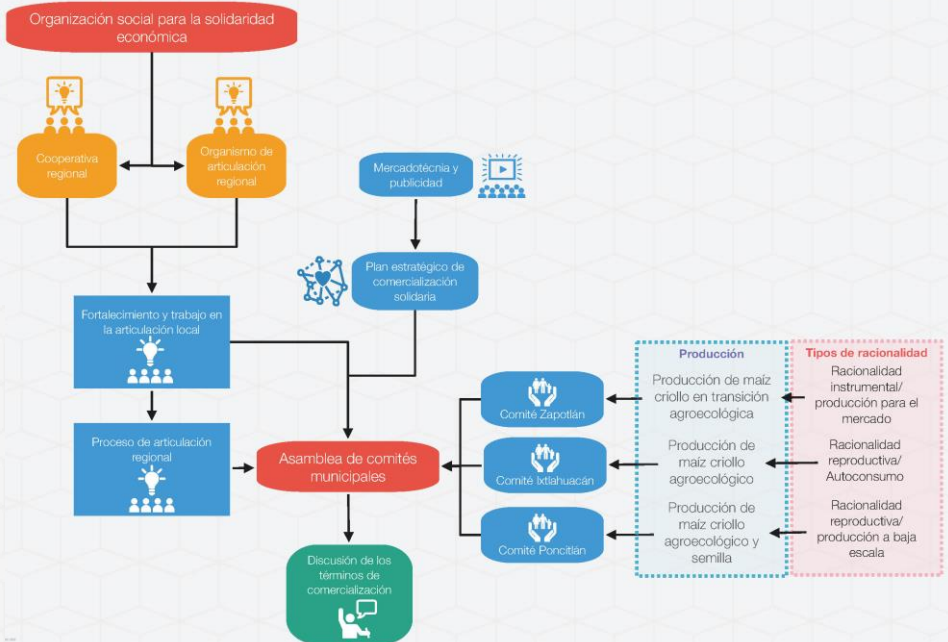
Organización social para la solidaridad económica

Cooperativa regional

Organismo de articulación regional

Mercadotécnia y publicidad

Plan estratégico de comercialización solidaria

Fortalecimiento y trabajo en la articulación local

Proceso de articulación regional

Asamblea de comités municipales

Discusión de los términos de comercialización

Comité Zapotlán

Comité Ixtlahuacán

Comité Poncitlán

Producción

Producción de maíz criollo en transición agroecológica

Producción de maíz criollo agroecológico

Producción de maíz criollo agroecológico y semilla

Tipos de racionalidad

Racionalidad instrumental/ producción para el mercado

Racionalidad reproductiva/ Autoconsumo

Racionalidad reproductiva/ producción a baja escala